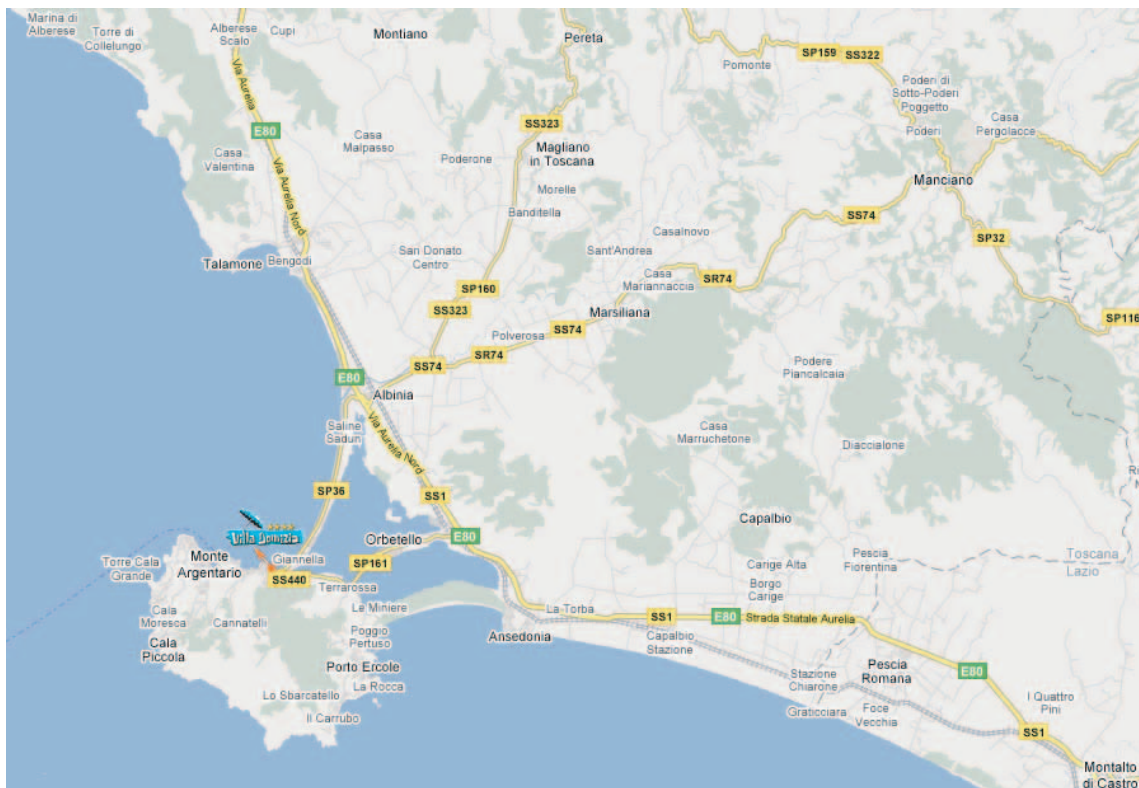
Marina di Alberese
Torre di Collelungo
Alberese Scalo
Cupi
Montiano
Pereta
SP159
SS322
Pomonte
Poderi di Sotto-Poderi Poggetto
Poderi
Casa Pergolacce
Via Aurelia
E80
SS323
Casa Malpasso
Poderone
Magliano in Toscana
Manciano
Casa Valentina
Via Aurelia Nord
Morelle
Banditella
SS74
SP32
Casalnovo
San Donato Centro
Sant'Andrea
Talamone
Bengodi
Casa Mariannaccia
SR74
SP160
SP116
SS323
Marsiliana
Polverosa
SS74
SR74
SS74
Podere Piancalcaia
E80
Albinia
Saline Sadun
Via Aurelia Nord
Casa Marruchetone
Diaccialone
SP36
SS1
Villa Domizia
Capalbio
Orbetello
E80
Torre Cala Grande
Monte Argentario
Giannella
SP161
Carige Alta
Pescia Fiorentina
Toscana
Lazio
SS440
Terrarossa
Borgo Carige
Cala Moresca
Cannatelli
Le Miniere
La Torba
SS1
E80
Strada Statale Aurelia
Cala Piccola
Poggio Pertuso
Ansedonia
Capalbio Stazione
Porto Ercole
Stazione Chiarone
Pescia Romana
E80
Lo Sbarcatello
La Rocca
I Quattro Pini
Il Carrubo
Graticciara
Foce Vecchia
SS1
Montalto di Castro